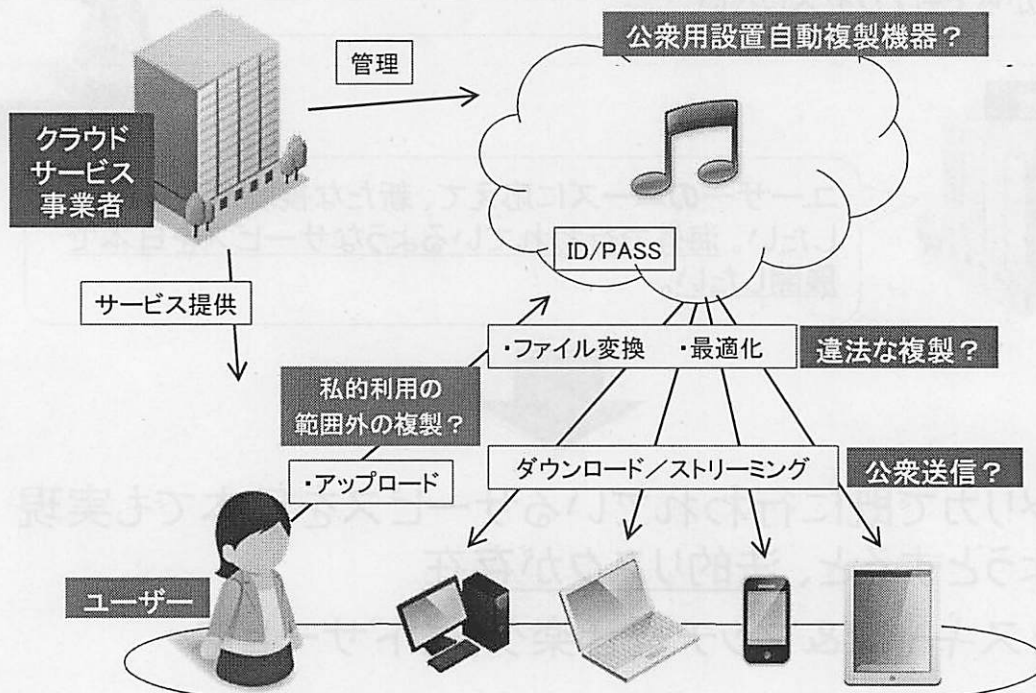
公衆用設置自動複製機器？

管理

クラウドサービス事業者

ID/PASS

サービス提供

・ファイル変換　・最適化

違法な複製？

私的利用の範囲外の複製？

・アップロード

ダウンロード／ストリーミング

公衆送信？

ユーザー